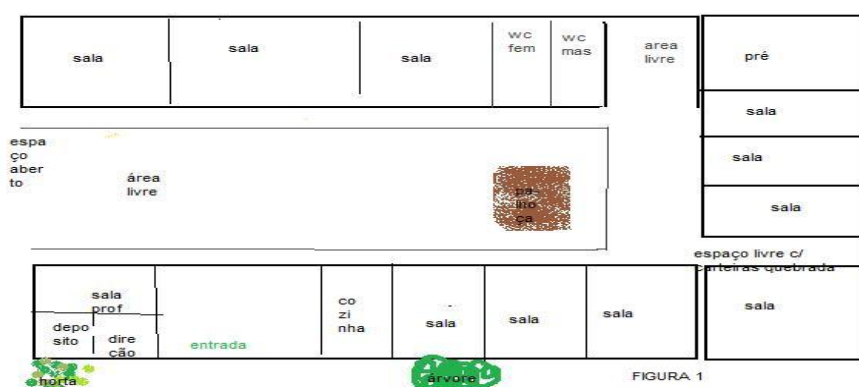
sala

sala

sala

wc fem

wc mas

area livre

pré

sala

sala

sala

espa ço aber to

área livre

pa lio ça

espaço livre c/ carteiras quebrada

sala prof

depo sito

dire ção

entrada

co zi nha

sala

sala

sala

sala

horta

árvore

FIGURA 1